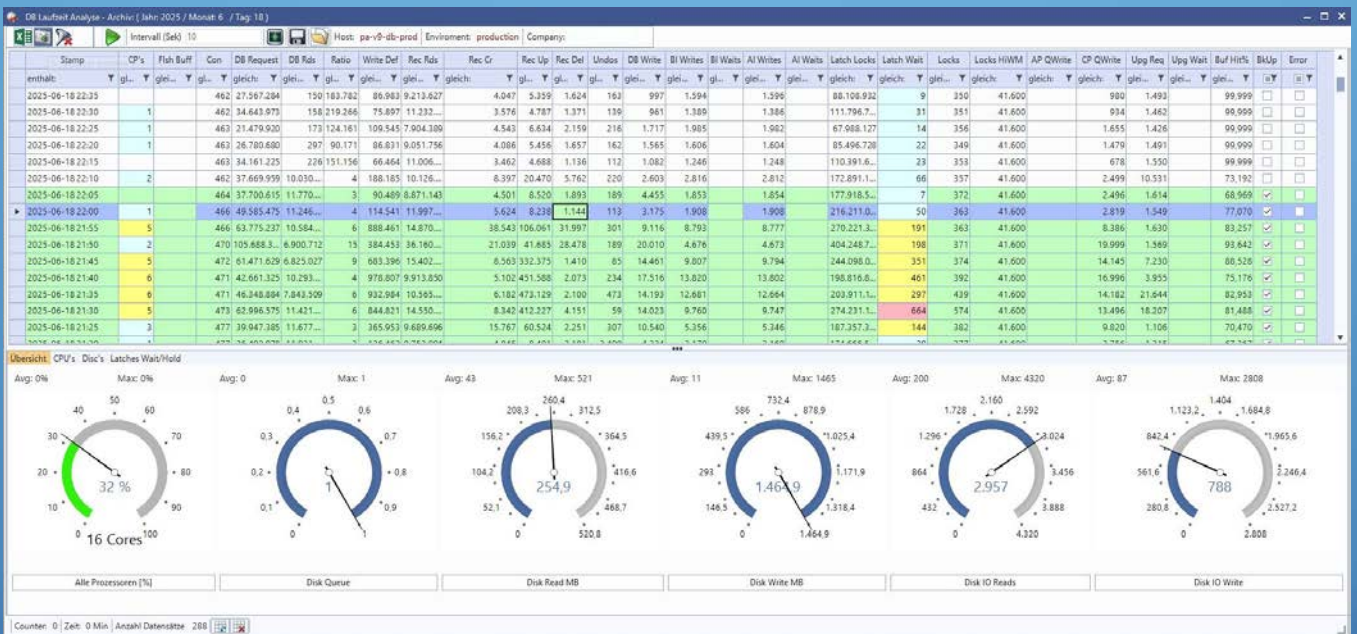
DB Laufzeit Analyse - Archiv ( Jahr: 2025 / Monat: 6 / Tag: 18 )

Intervall (Sek) 10 Host: pa-v9-db-prod Enviroment: production Company:

| Stamp | CP's | Flsh Buff | Con | DB Request | DB Rds | Ratio | Write Def | Rec Rds | Rec Cr | Rec Up | Rec Del | Undos | DB Write | BI Writes | BI Waits | AI Writes | AI Waits | Latch Locks | Latch Wait | Locks | Locks HiWM | AP QWrite | CP QWrite | Upg Req | Upg Wait | Buf Hit% | BkUp | Error |
|---|---|---|---|---|---|---|---|---|---|---|---|---|---|---|---|---|---|---|---|---|---|---|---|---|---|---|---|---|
| enthält: | gl... | glei... | | gleich: | | | gl... | glei... | gleich: | | | | gl... | glei... | | | | gleich: | gleich: | gl... | gleich: | gleich: | gleich: | gl... | glei... | glei... | | |
| 2025-06-18 22:35 | | | 462 | 27.567.284 | 150 | 183.782 | 86.983 | 9.213.627 | 4.047 | 5.359 | 1.624 | 163 | 997 | 1.594 | | 1.596 | | 88.108.932 | 9 | 350 | 41.600 | | 980 | 1.493 | | 99,999 | | |
| 2025-06-18 22:30 | 1 | | 462 | 34.643.973 | 158 | 219.266 | 75.897 | 11.232... | 3.576 | 4.787 | 1.371 | 139 | 981 | 1.389 | | 1.386 | | 111.796.7... | 31 | 351 | 41.600 | | 934 | 1.462 | | 99,999 | | |
| 2025-06-18 22:25 | 1 | | 462 | 21.479.920 | 173 | 124.161 | 109.545 | 7.904.389 | 4.543 | 6.634 | 2.159 | 216 | 1.717 | 1.985 | | 1.982 | | 67.988.127 | 14 | 356 | 41.600 | | 1.655 | 1.426 | | 99,999 | | |
| 2025-06-18 22:20 | 1 | | 463 | 26.780.680 | 297 | 90.171 | 86.831 | 9.051.756 | 4.086 | 5.456 | 1.657 | 162 | 1.565 | 1.606 | | 1.604 | | 85.496.728 | 22 | 349 | 41.600 | | 1.479 | 1.491 | | 99,999 | | |
| 2025-06-18 22:15 | | | 463 | 34.161.225 | 226 | 151.156 | 66.464 | 11.006... | 3.462 | 4.688 | 1.136 | 112 | 1.082 | 1.246 | | 1.248 | | 110.391.6... | 23 | 353 | 41.600 | | 678 | 1.550 | | 99,999 | | |
| 2025-06-18 22:10 | 2 | | 462 | 37.669.959 | 10.030... | 4 | 188.185 | 10.126... | 8.397 | 20.470 | 5.762 | 220 | 2.603 | 2.816 | | 2.812 | | 172.891.1... | 66 | 357 | 41.600 | | 2.499 | 10.531 | | 73,192 | | |
| 2025-06-18 22:05 | | | 464 | 37.700.615 | 11.770... | 3 | 90.489 | 8.871.143 | 4.501 | 8.520 | 1.893 | 189 | 4.455 | 1.853 | | 1.854 | | 177.918.5... | 7 | 372 | 41.600 | | 2.496 | 1.614 | | 68,969 | ☑ | |
| 2025-06-18 22:00 | 1 | | 466 | 49.585.475 | 11.246... | 4 | 114.541 | 11.997... | 5.624 | 8.238 | 1.144 | 113 | 3.175 | 1.908 | | 1.908 | | 216.211.0... | 50 | 363 | 41.600 | | 2.819 | 1.549 | | 77,070 | ☑ | |
| 2025-06-18 21:55 | 5 | | 466 | 63.775.237 | 10.584... | 6 | 888.461 | 14.870... | 38.543 | 106.061 | 31.997 | 301 | 9.116 | 8.793 | | 8.777 | | 270.221.3... | 191 | 363 | 41.600 | | 8.386 | 1.630 | | 83,257 | ☑ | |
| 2025-06-18 21:50 | 2 | | 470 | 105.688.3... | 6.900.712 | 15 | 384.453 | 36.160... | 21.039 | 41.685 | 28.478 | 189 | 20.010 | 4.676 | | 4.673 | | 404.248.7... | 198 | 371 | 41.600 | | 19.999 | 1.569 | | 93,642 | ☑ | |
| 2025-06-18 21:45 | 5 | | 472 | 61.471.629 | 6.825.027 | 9 | 683.396 | 15.402... | 8.563 | 332.375 | 1.410 | 85 | 14.461 | 9.807 | | 9.794 | | 244.098.0... | 351 | 374 | 41.600 | | 14.145 | 7.230 | | 88,528 | ☑ | |
| 2025-06-18 21:40 | 6 | | 471 | 42.661.325 | 10.293... | 4 | 978.807 | 9.913.850 | 5.102 | 451.588 | 2.073 | 234 | 17.516 | 13.820 | | 13.802 | | 198.816.8... | 461 | 392 | 41.600 | | 16.996 | 3.955 | | 75,176 | ☑ | |
| 2025-06-18 21:35 | 6 | | 471 | 46.348.884 | 7.843.509 | 6 | 932.984 | 10.565... | 6.182 | 473.129 | 2.100 | 473 | 14.193 | 12.681 | | 12.664 | | 203.911.1... | 297 | 439 | 41.600 | | 14.182 | 21.644 | | 82,953 | ☑ | |
| 2025-06-18 21:30 | 5 | | 473 | 62.996.575 | 11.421... | 6 | 844.821 | 14.550... | 8.342 | 412.227 | 4.151 | 59 | 14.023 | 9.760 | | 9.747 | | 274.231.1... | 664 | 574 | 41.600 | | 13.496 | 18.207 | | 81,488 | ☑ | |
| 2025-06-18 21:25 | 3 | | 477 | 39.947.385 | 11.677... | 3 | 365.953 | 9.689.696 | 15.767 | 60.524 | 2.251 | 307 | 10.540 | 5.356 | | 5.346 | | 187.357.3... | 144 | 382 | 41.600 | | 9.820 | 1.106 | | 70,470 | ☑ | |

Übersicht CPU's Disc's Latches Wait/Hold

Avg: 0% Max: 0%
0 10 20 30 40 50 60 70 80 90 100
32 %
16 Cores
Alle Prozessoren [%]

Avg: 0 Max: 1
0 0,1 0,2 0,3 0,4 0,5 0,6 0,7 0,8 0,9 1
1
Disk Queue

Avg: 43 Max: 521
0 52,1 104,2 156,2 208,3 260,4 312,5 364,5 416,6 468,7 520,8
254,9
Disk Read MB

Avg: 11 Max: 1465
0 146,5 293 439,5 586 732,4 878,9 1.025,4 1.171,9 1.318,4 1.464,9
1.464,9
Disk Write MB

Avg: 200 Max: 4320
0 432 864 1.296 1.728 2.160 2.592 3.024 3.456 3.888 4.320
2.957
Disk IO Reads

Avg: 87 Max: 2808
0 280,8 561,6 842,4 1.123,2 1.404 1.684,8 1.965,6 2.246,4 2.527,2 2.808
788
Disk IO Write

Counter: 0 Zeit: 0 Min Anzahl Datensätze 288